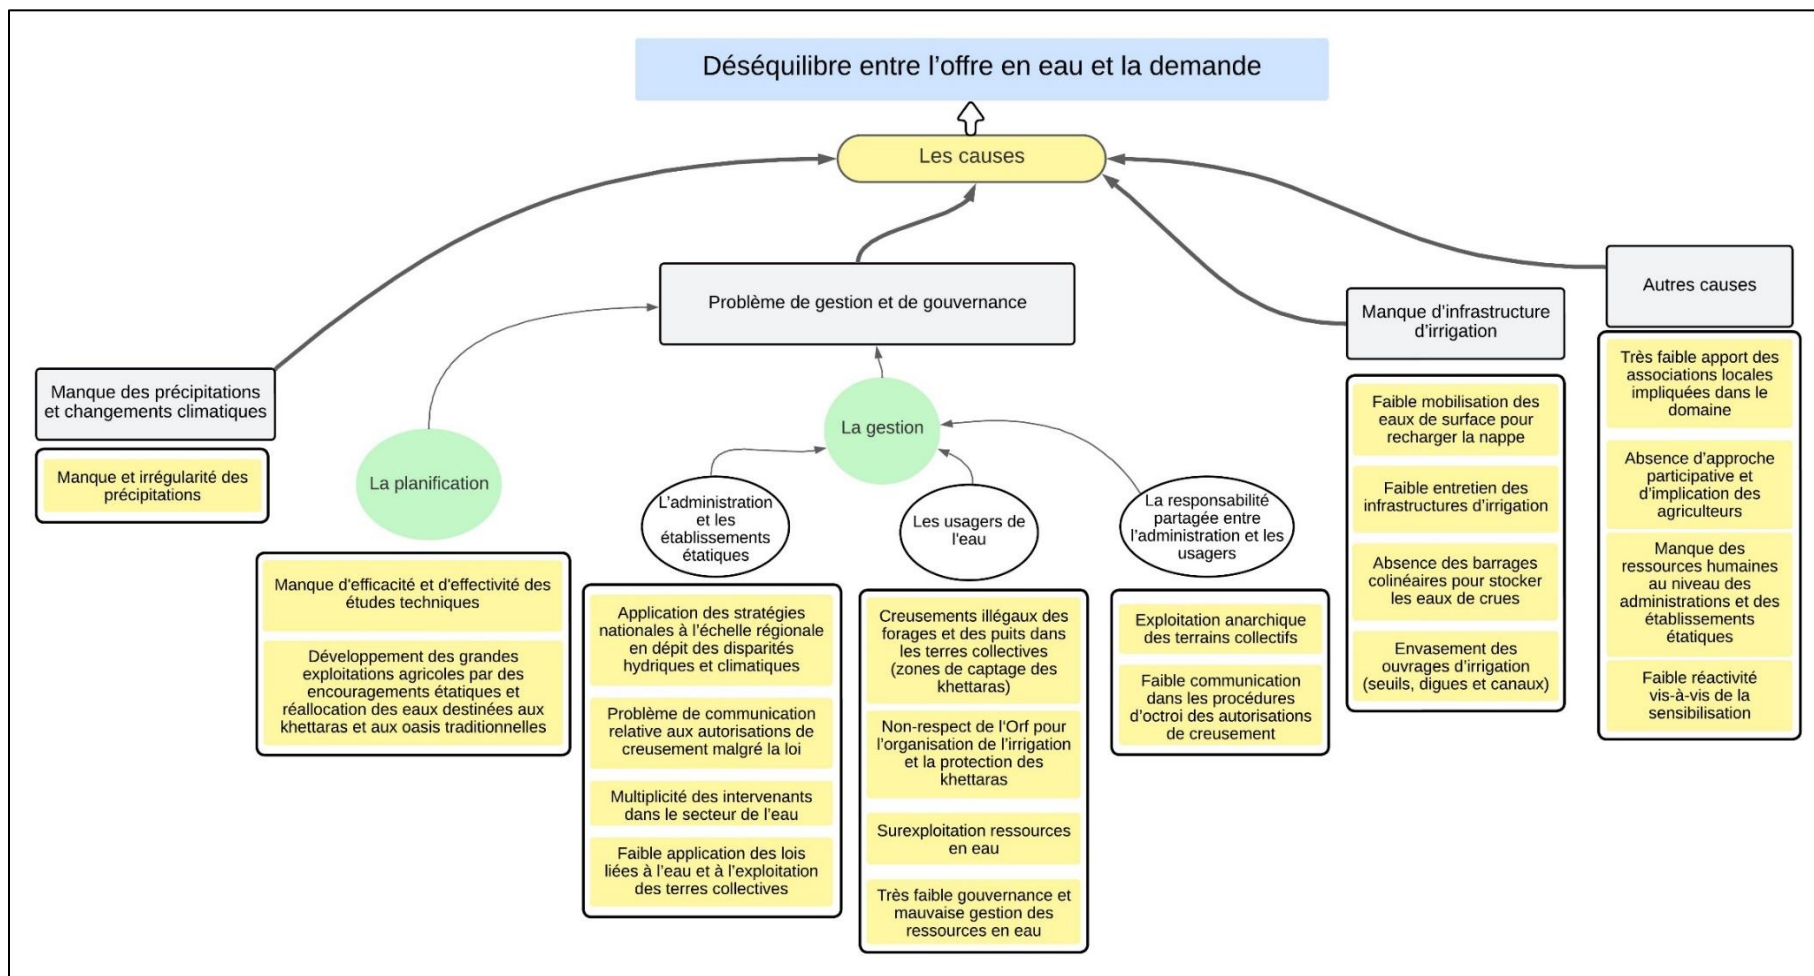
Déséquilibre entre l'offre en eau et la demande

Les causes

Problème de gestion et de gouvernance

Manque d'infrastructure d'irrigation

Autres causes

Manque des précipitations et changements climatiques

Manque et irrégularité des précipitations

La planification

Manque d'efficacité et d'effectivité des études techniques

Développement des grandes exploitations agricoles par des encouragements étatiques et réallocation des eaux destinées aux khettaras et aux oasis traditionnelles

La gestion

L'administration et les établissements étatiques

Application des stratégies nationales à l'échelle régionale en dépit des disparités hydriques et climatiques

Problème de communication relative aux autorisations de creusement malgré la loi

Multiplicité des intervenants dans le secteur de l'eau

Faible application des lois liées à l'eau et à l'exploitation des terres collectives

Les usagers de l'eau

Creusements illégaux des forages et des puits dans les terres collectives (zones de captage des khettaras)

Non-respect de l'Orf pour l'organisation de l'irrigation et la protection des khettaras

Surexploitation ressources en eau

Très faible gouvernance et mauvaise gestion des ressources en eau

La responsabilité partagée entre l'administration et les usagers

Exploitation anarchique des terrains collectifs

Faible communication dans les procédures d'octroi des autorisations de creusement

Faible mobilisation des eaux de surface pour recharger la nappe

Faible entretien des infrastructures d'irrigation

Absence des barrages colinéaires pour stocker les eaux de crues

Envasement des ouvrages d'irrigation (seuils, digues et canaux)

Très faible apport des associations locales impliquées dans le domaine

Absence d'approche participative et d'implication des agriculteurs

Manque des ressources humaines au niveau des administrations et des établissements étatiques

Faible réactivité vis-à-vis de la sensibilisation